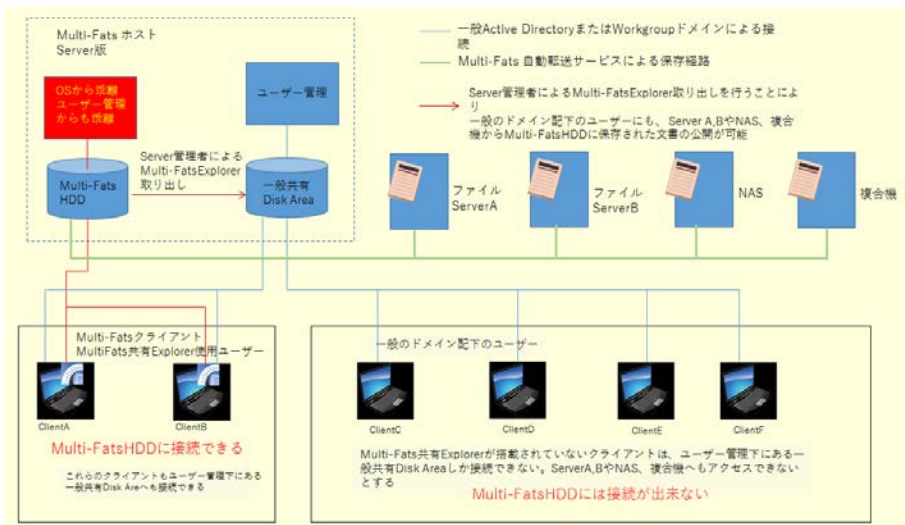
Multi-Fats ホスト
Server版

OSから隔離
ユーザー管理
からも隔離

ユーザー管理

Multi-Fats
HDD

Server管理者による
Multi-FatsExplorer
取り出し

一般共有
Disk Area

一般Active DirectoryまたはWorkgroupドメインによる接続

Multi-Fats 自動転送サービスによる保存経路

Server管理者によるMulti-FatsExplorer取り出しを行うことにより
一般のドメイン配下のユーザーにも、Server A,BやNAS、複合機からMulti-FatsHDDに保存された文書の公開が可能

ファイル
ServerA

ファイル
ServerB

NAS

複合機

Multi-Fatsクライアント
MultiFats共有Explorer使用ユーザー

ClientA

ClientB

Multi-FatsHDDに接続できる

これらのクライアントもユーザー管理下にある一般共有Disk Areへも接続できる

一般のドメイン配下のユーザー

ClientC

ClientD

ClientE

ClientF

Multi-Fats共有Explorerが搭載されていないクライアントは、ユーザー管理下にある一般共有Disk Areaしか接続できない。ServerA,BやNAS、複合機へもアクセスできないとする

Multi-FatsHDDには接続が出来ない